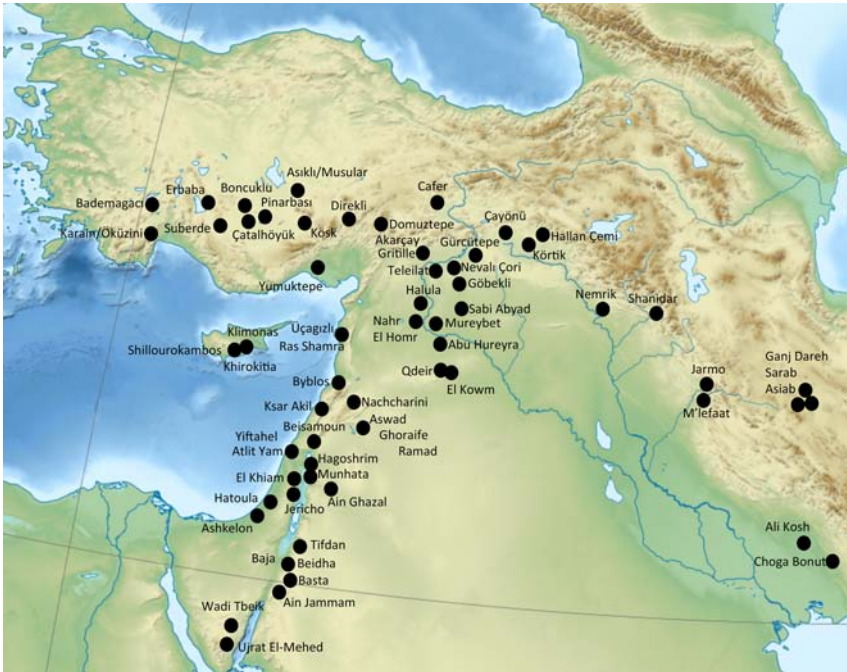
Asıklı/Musular
Bademagaci
Erbaba
Boncuklu
Pinarbasi
Direkli
Cafer
Karain/Oküzini
Suberde
Çatalhöyük
Kösk
Domuztepe
Akarçay
Çayönü
Gürcütepe
Hallan Çemi
Körtik
Gritille
Teleilat
Nevali Çori
Göbekli
Yumuktepe
Halula
Sabi Abyad
Nemrik
Shanidar
Nahr
El Homr
Mureybet
Uçagizli
Ras Shamra
Klimonas
Shillourokambos
Khirokitia
Abu Hureyra
Qdeir
El Kowm
Jarmo
M'lefaat
Ganj Dareh
Sarab
Asiab
Byblos
Nachcharini
Ksar Akil
Aswad
Beisamoun
Ghoraife
Ramad
Yiftahel
Atlit Yam
Hagoshrim
El Khiam
Munhata
Ain Ghazal
Hatoula
Jericho
Ashkelon
Ali Kosh
Choga Bonut
Tifdan
Baja
Beidha
Basta
Ain Jammam
Wadi Tbeik
Ujrat El-Mehed